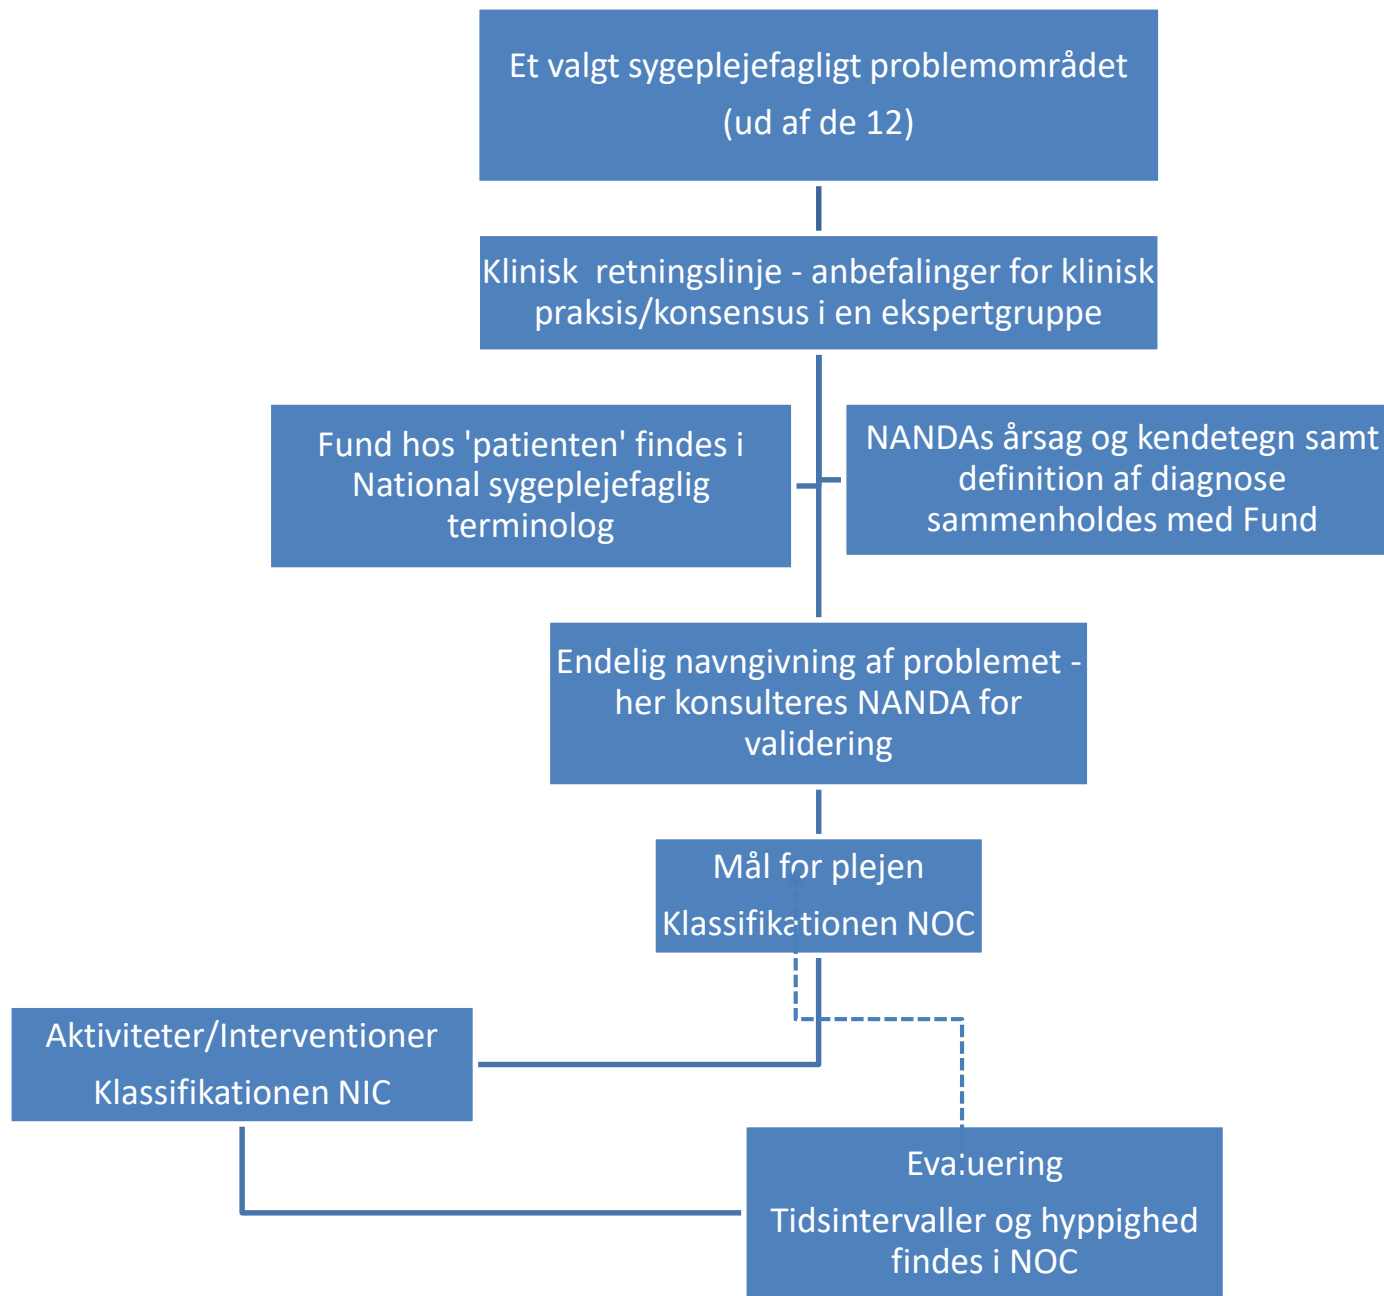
Et valgt sygeplejefagligt problemområdet
(ud af de 12)

Klinisk retningslinje - anbefalinger for klinisk praksis/konsensus i en ekspertgruppe

Fund hos 'patienten' findes i National sygeplejefaglig terminolog

NANDAs årsag og kendetegn samt definition af diagnose sammenholdes med Fund

Endelig navngivning af problemet - her konsulteres NANDA for validering

Mål for plejen
Klassifikationen NOC

Aktiviteter/Interventioner
Klassifikationen NIC

Evaluering
Tidsintervaller og hyppighed findes i NOC